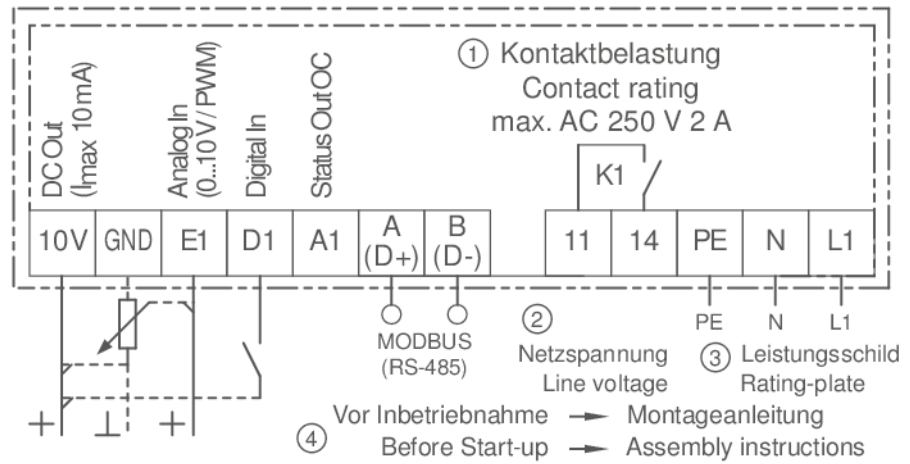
DC Out ($I_{max}$ 10 mA)
Analog In (0...10 V / PWM)
Digital In
Status Out OC

① Kontaktbelastung
Contact rating
max. AC 250 V 2 A

K1

| 10V | GND | E1 | D1 | A1 | A (D+) | B (D-) | 11 | 14 | PE | N | L1 |
|---|---|---|---|---|---|---|---|---|---|---|---|

MODBUS
(RS-485)

②
Netzspannung
Line voltage

PE N L1

③ Leistungsschild
Rating-plate

+ ⊥ +

④ Vor Inbetriebnahme → Montageanleitung
Before Start-up → Assembly instructions